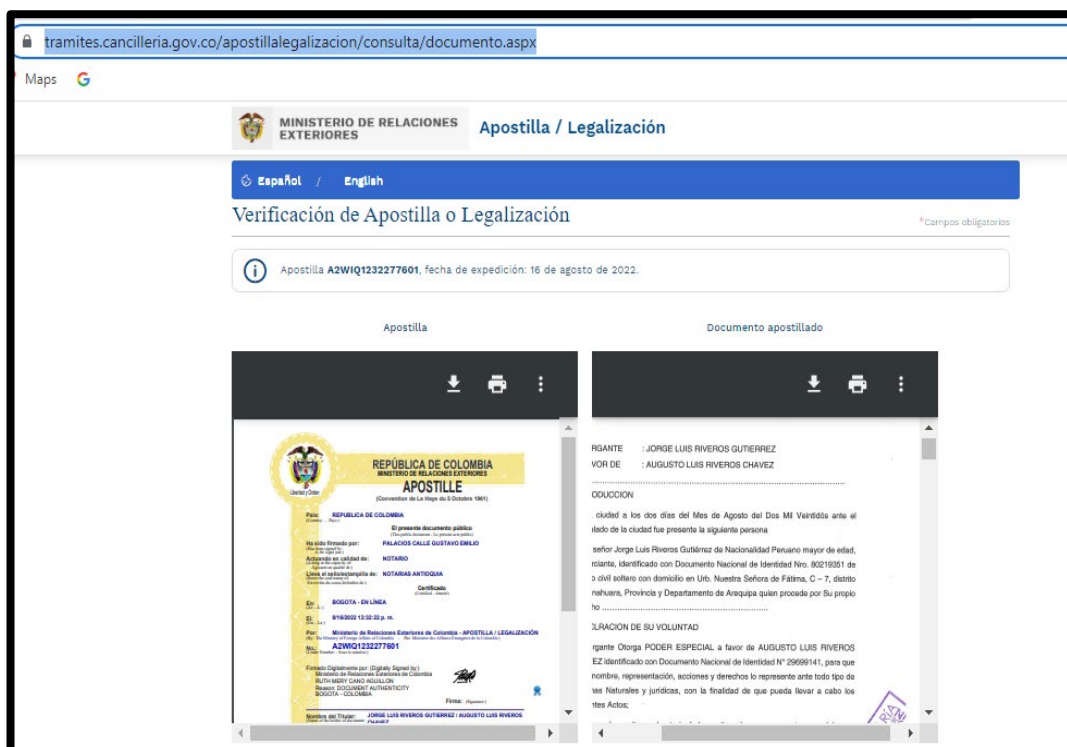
tramites.cancilleria.gov.co/apostillalegalizacion/consulta/documento.aspx

Maps G

MINISTERIO DE RELACIONES EXTERIORES

Apostilla / Legalización

Español / English

Verificación de Apostilla o Legalización

*Campos obligatorios

Apostilla A2WIQ1232277601, fecha de expedición: 16 de agosto de 2022.

Apostilla

Documento apostillado

REPÚBLICA DE COLOMBIA
MINISTERIO DE RELACIONES EXTERIORES
APOSTILLE
(Convention de La Haye du 5 Octobre 1961)

País: REPUBLICA DE COLOMBIA

El presente documento público

Ha sido firmado por: PALACIOS CALLE GUSTAVO EMILIO

Actuando en calidad de: NOTARIO

Lleva el sello/estampilla de: NOTARIAS ANTIOQUIA

Certificado

En: BOGOTA - EN LÍNEA

El: 8/16/2022 12:32:22 p. m.

Por: Ministerio de Relaciones Exteriores de Colombia - APOSTILLA / LEGALIZACIÓN

No.: A2WIQ1232277601

Firmado Digitalmente por: (Digitally Signed by:)
Ministerio de Relaciones Exteriores de Colombia
RUTH MERY CANO AGUILLON
Reason: DOCUMENT AUTHENTICITY
BOGOTA - COLOMBIA

Firma:

Nombre del Titular: JORGE LUIS RIVEROS GUTIERREZ / AUGUSTO LUIS RIVEROS CHAVEZ

RGANTE : JORGE LUIS RIVEROS GUTIERREZ
VOR DE : AUGUSTO LUIS RIVEROS CHAVEZ

ODUCCION

ciudad a los dos días del Mes de Agosto del Dos Mil Veintidós ante el lado de la ciudad fue presente la siguiente persona

señor Jorge Luis Riveros Gutiérrez de Nacionalidad Peruano mayor de edad, rgante, identificado con Documento Nacional de Identidad Nro. 80219351 de o civil soltero con domicilio en Urb. Nuestra Señora de Fátima, C – 7, distrito nehuara, Provincia y Departamento de Arequipa quien procede por Su propio ho ....................................

CLRACION DE SU VOLUNTAD

rgante Otorga PODER ESPECIAL a favor de AUGUSTO LUIS RIVEROS EZ Identificado con Documento Nacional de Identidad N° 29699141, para que nombre, representación, acciones y derechos lo represente ante todo tipo de nas Naturales y jurídicas, con la finalidad de que pueda llevar a cabo los ntes Actos;